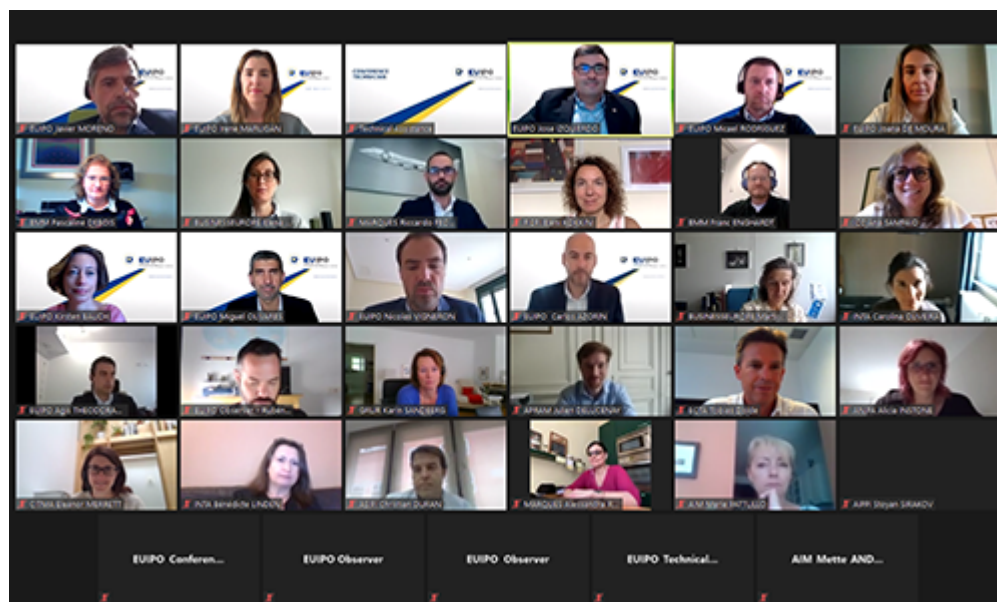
EUIPO Javier MORENO
EUIPO Irene MARUGAN
Technical assistance
EUIPO Jose IZQUIERDO
EUIPO Miquel RODRIGUEZ
EUIPO Joana DE MOURA
EUSR Pascaline DEBOIS
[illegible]
MARQUES Riccardo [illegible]
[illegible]
BMM Franc ENGHARDT
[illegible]
EUIPO Kirsten BAUCH
EUIPO Miguel OLIVARES
EUIPO Nicolas VIGNERON
EUIPO Carlos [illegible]
BUSINESSEUROPE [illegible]
INTA Carolina OLIVEIRA
EUIPO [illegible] THEODORA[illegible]
EUIPO Observer - Ruben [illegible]
GRUR Karin SANDBERG
APRAM Julian DELUCENAY
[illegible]
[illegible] Alicia INSTONE
CITMA Eleanor MERRETT
INTA Benedicte LINDEN
AEIP Christian DURAN
MARQUES Alexandra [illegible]
AIM Marie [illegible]
AIPP Stoyan SIRAKOV
EUIPO Conferen...
EUIPO Observer
EUIPO Observer
EUIPO Technical...
AIM Mette AND...